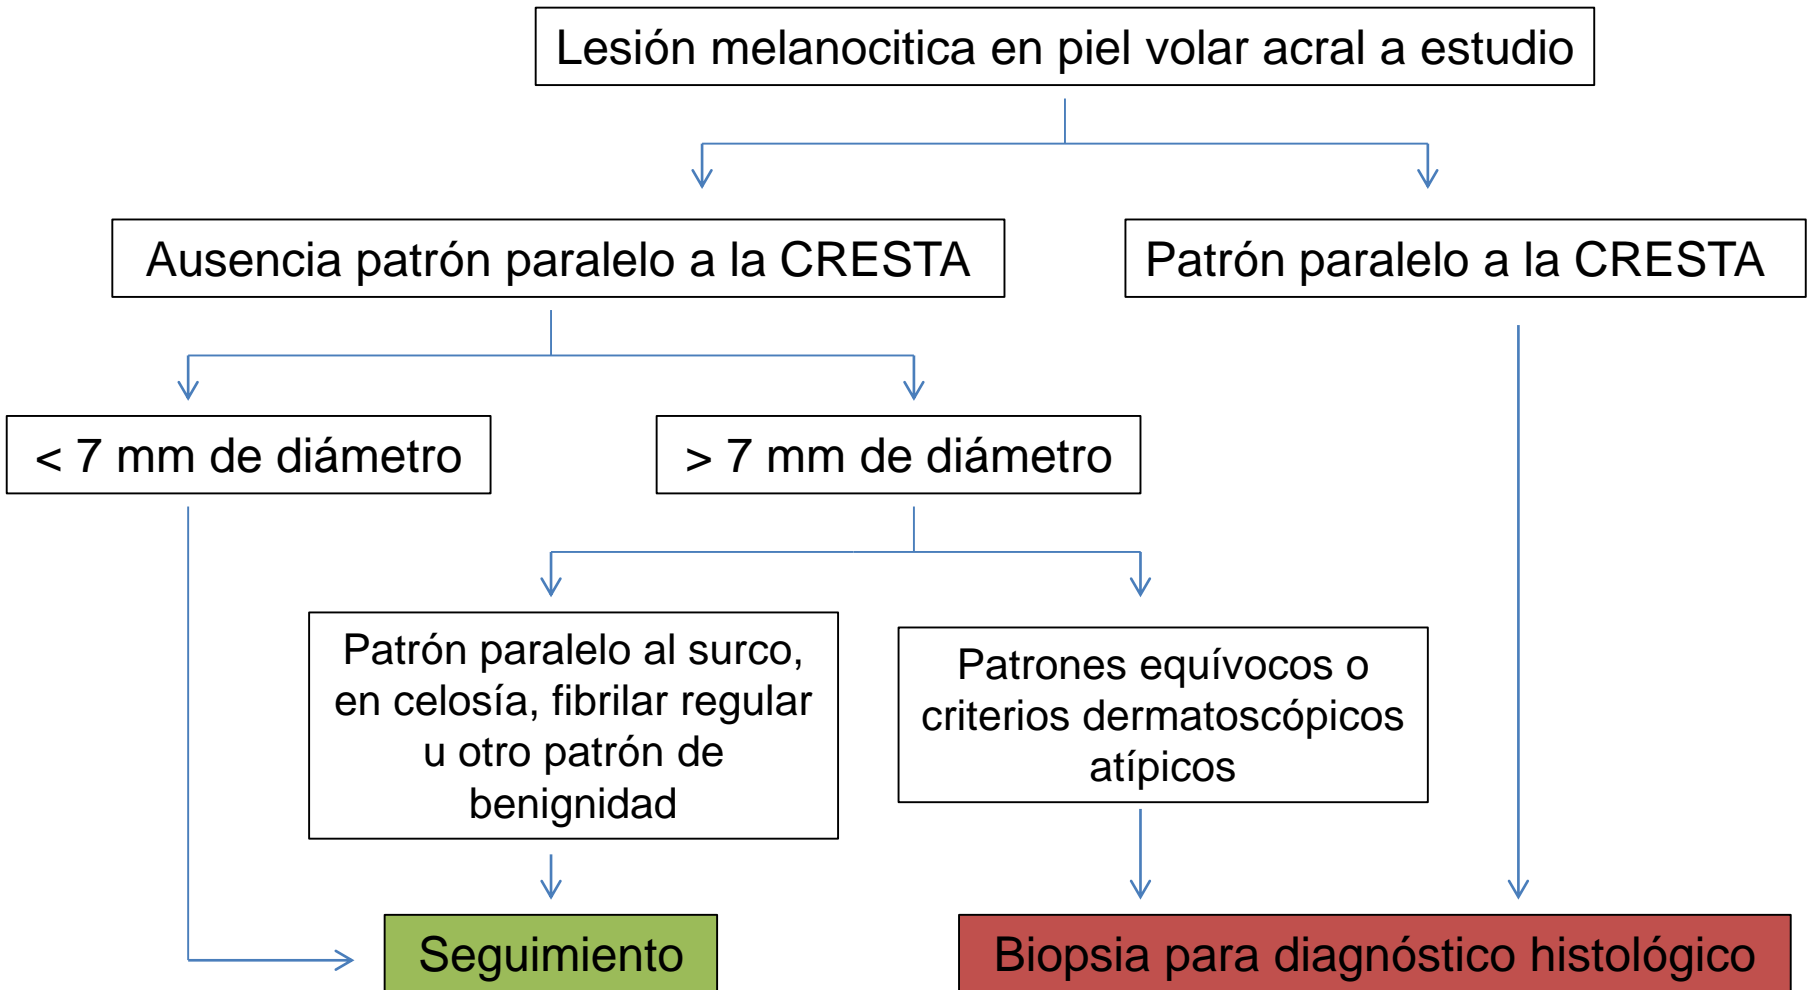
Lesión melanocitica en piel volar acral a estudio

Ausencia patrón paralelo a la CRESTA

Patrón paralelo a la CRESTA

< 7 mm de diámetro

> 7 mm de diámetro

Patrón paralelo al surco, en celosía, fibrilar regular u otro patrón de benignidad

Patrones equívocos o criterios dermatoscópicos atípicos

Seguimiento

Biopsia para diagnóstico histológico